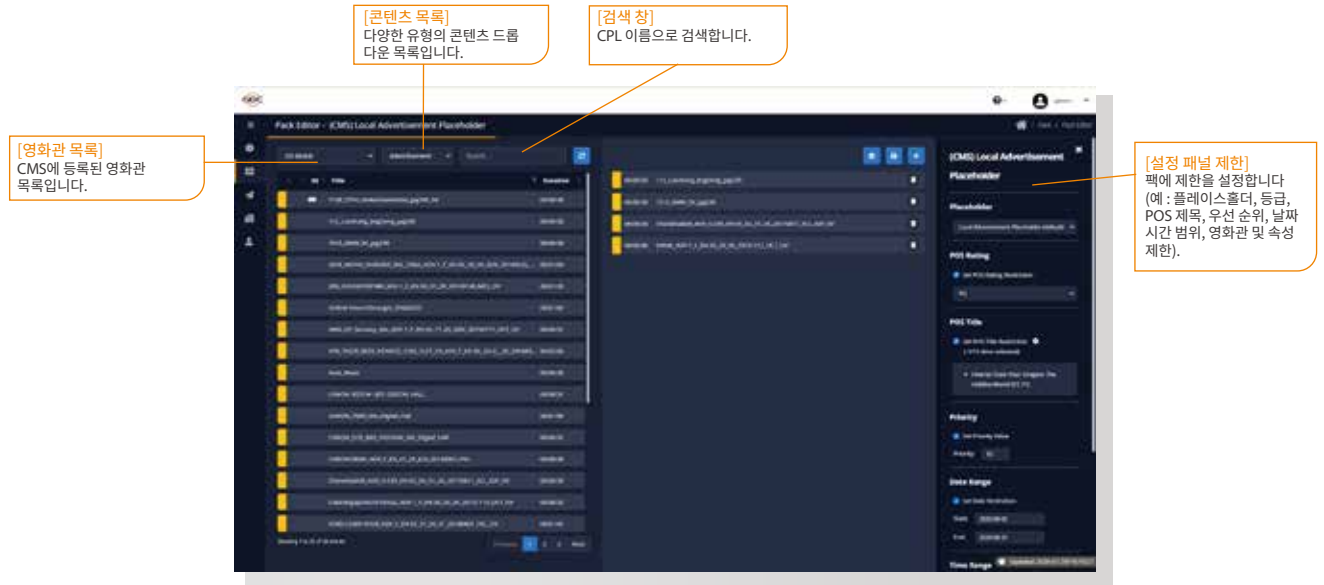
[콘텐츠 목록]
다양한 유형의 콘텐츠 드롭다운 목록입니다.

[검색 창]
CPL 이름으로 검색합니다.

[영화관 목록]
CMS에 등록된 영화관 목록입니다.

[설정 패널 제한]
팩에 제한을 설정합니다 (예 : 플레이스홀더, 등급, POS 제목, 우선 순위, 날짜 시간 범위, 영화관 및 속성 제한).

Pack Editor - (CMS) Local Advertisement Placeholder

Advertisement

Search

Title

Duration

(CMS) Local Advertisement Placeholder

Placeholder

POS Rating

POS Title

Priority

Date Range

Start

End

Time Range

Showing 1 to 25 of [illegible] entries

Previous 1 2 3 Next